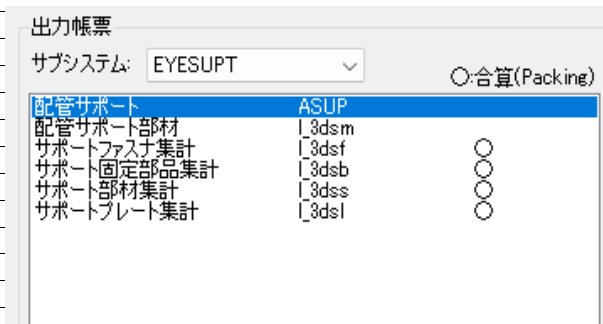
出力帳票

サブシステム: EYESUPT

○:合算(Packing)

| | | |
|---|---|---|
| 配管サポート | ASUP | |
| 配管サポート部材 | l_3dsm | |
| サポートファスナ集計 | l_3dsf | ○ |
| サポート固定部品集計 | l_3dsb | ○ |
| サポート部材集計 | l_3dss | ○ |
| サポートプレート集計 | l_3dsl | ○ |